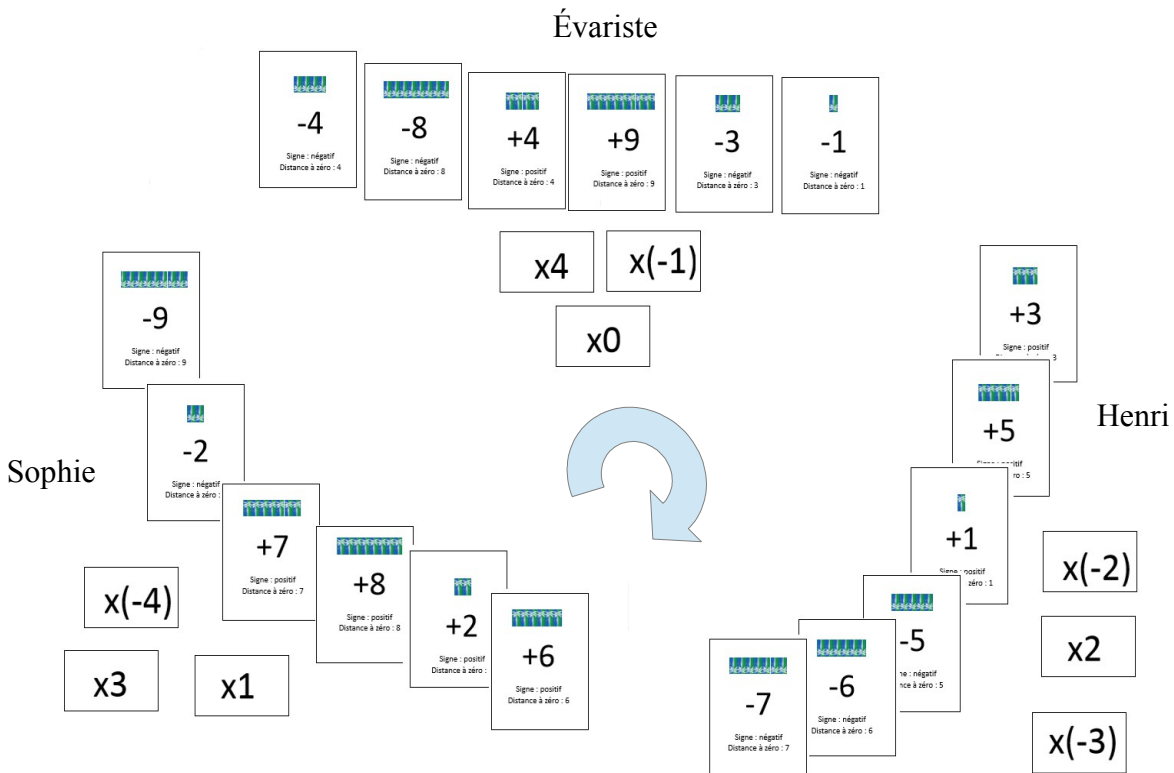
Évariste

-4
Signe : négatif
Distance à zéro : 4

-8
Signe : négatif
Distance à zéro : 8

+4
Signe : positif
Distance à zéro : 4

+9
Signe : positif
Distance à zéro : 9

-3
Signe : négatif
Distance à zéro : 3

-1
Signe : négatif
Distance à zéro : 1

x4

x(-1)

x0

Sophie

-9
Signe : négatif
Distance à zéro : 9

-2
Signe : négatif
Distance à zéro : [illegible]

+7
Signe : positif
Distance à zéro : 7

+8
Signe : positif
Distance à zéro : 8

+2
Signe : positif
Distance à zéro : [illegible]

+6
Signe : positif
Distance à zéro : 6

x(-4)

x3

x1

Henri

+3
Signe : positif
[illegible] 3

+5
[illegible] positif
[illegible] 5

+1
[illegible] positif
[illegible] : 1

-5
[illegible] négatif
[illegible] à zéro : 5

-6
Signe : négatif
Distance à zéro : 6

-7
Signe : négatif
Distance à zéro : 7

x(-2)

x2

x(-3)